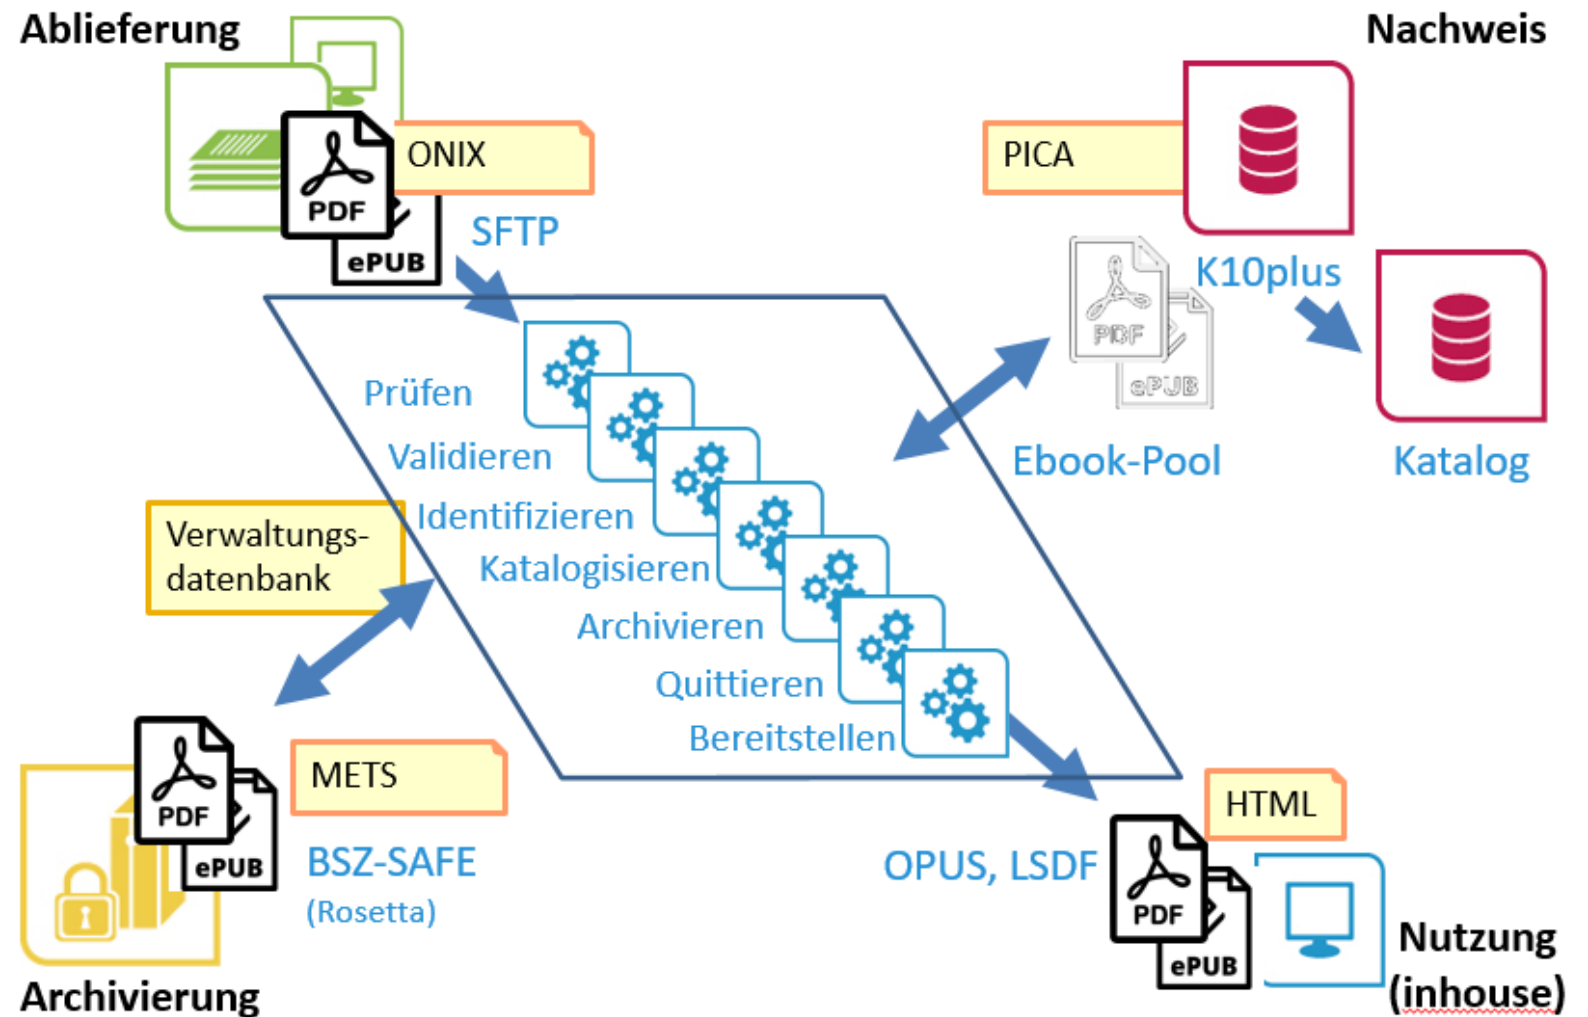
Ablieferung

PDF
ePUB

ONIX

SFTP

Nachweis

PICA

K10plus

PDF
ePUB

Katalog

Ebook-Pool

Prüfen
Validieren
Identifizieren
Katalogisieren
Archivieren
Quittieren
Bereitstellen

Verwaltungs-datenbank

PDF
ePUB

METS

BSZ-SAFE
(Rosetta)

Archivierung

HTML

OPUS, LSDF

PDF
ePUB

Nutzung
(inhouse)